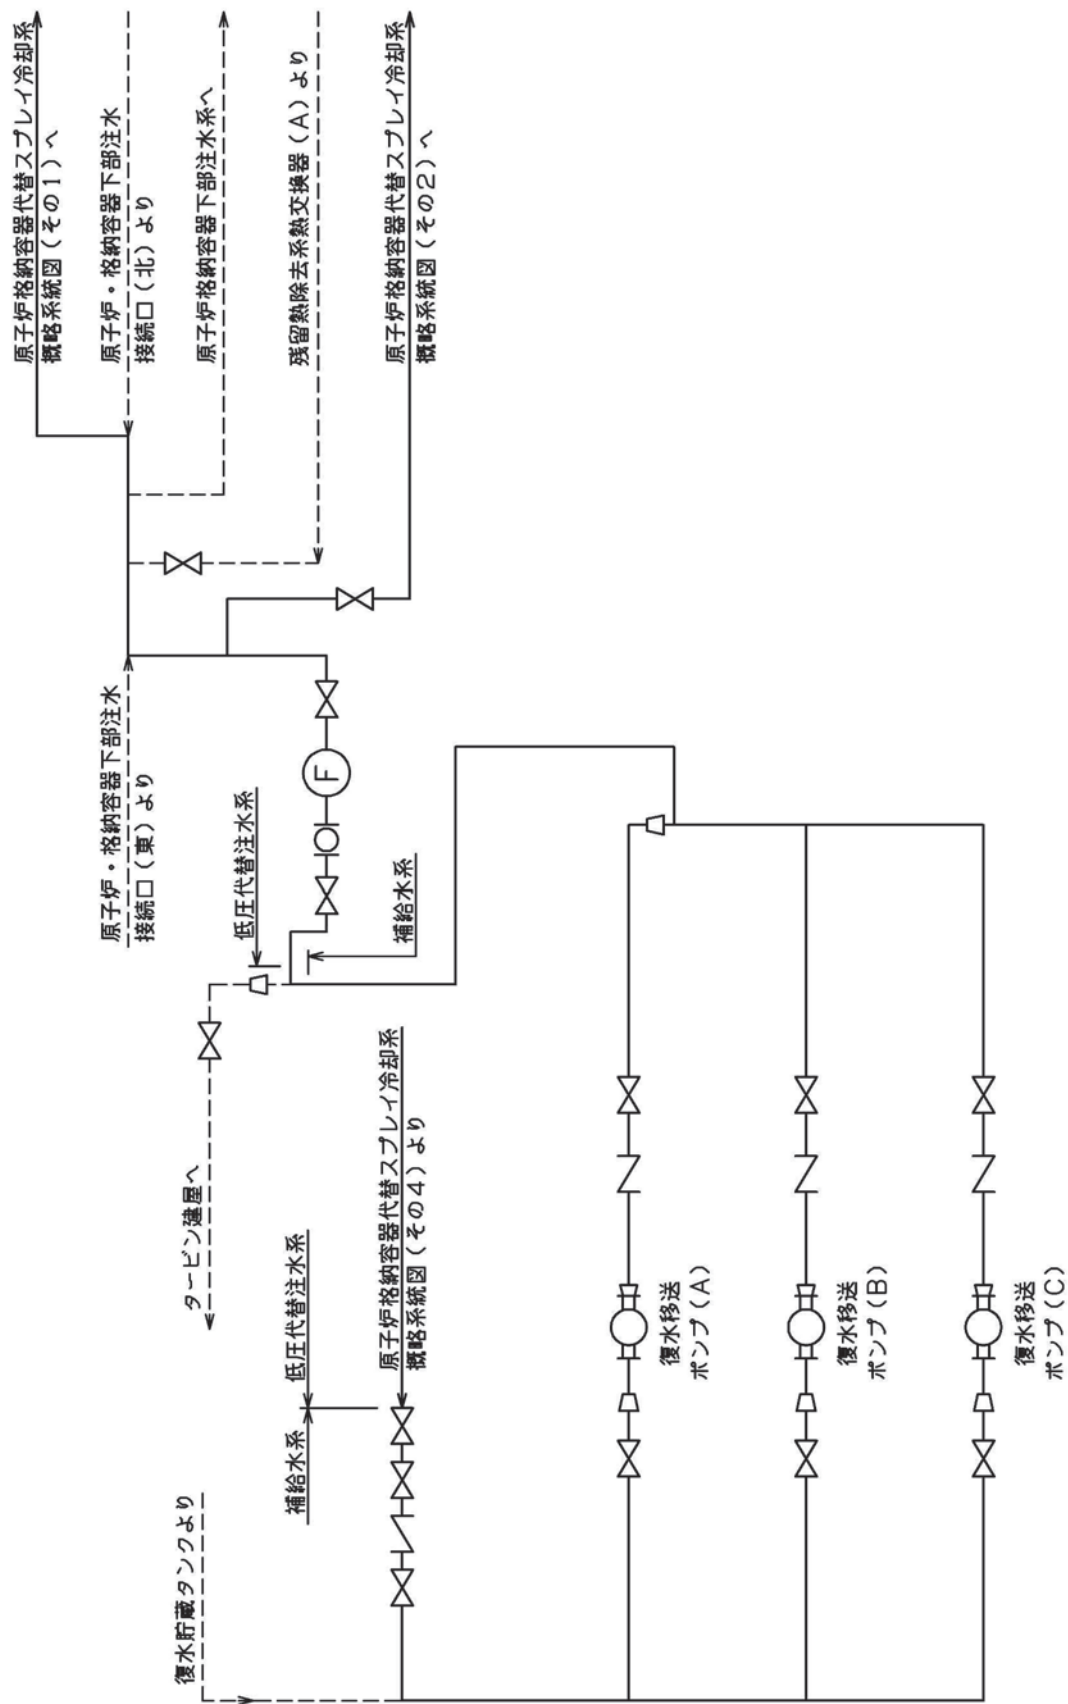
原子炉格納容器代替スプレイ冷却系
概略系統図（その1）へ

原子炉・格納容器下部注水
接続口（北）より

原子炉格納容器下部注水系へ

残留熱除去系熱交換器（A）より

原子炉格納容器代替スプレイ冷却系
概略系統図（その2）へ

原子炉・格納容器下部注水
接続口（東）より

F

低圧代替注水系

補給水系

タービン建屋へ

原子炉格納容器代替スプレイ冷却系
概略系統図（その4）より

低圧代替注水系

補給水系

復水貯蔵タンクより

復水移送
ポンプ（A）

復水移送
ポンプ（B）

復水移送
ポンプ（C）